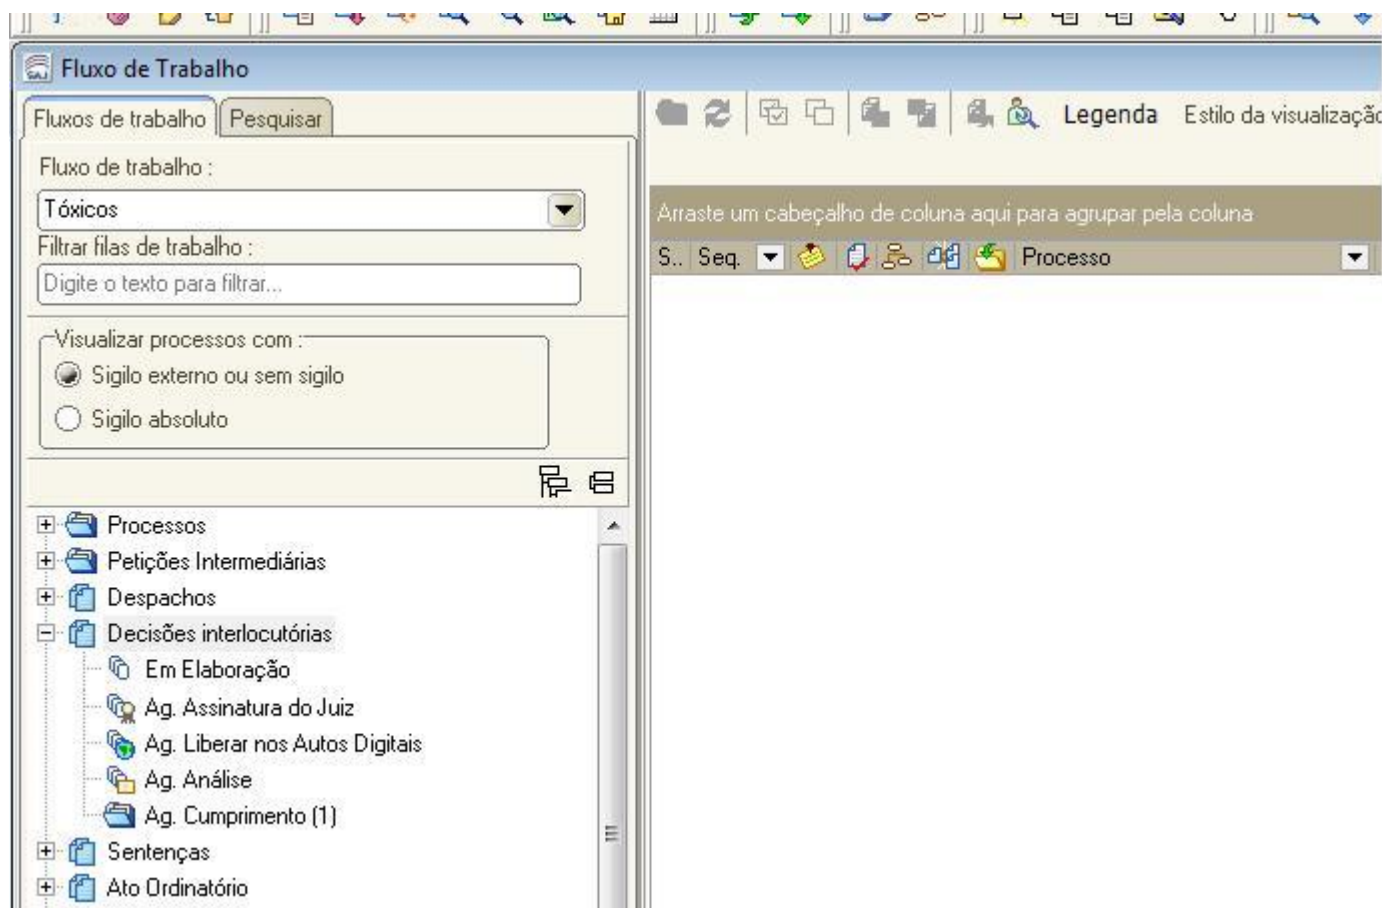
Fluxo de Trabalho

Fluxos de trabalho | Pesquisar

Fluxo de trabalho :

Tóxicos

Filtrar filas de trabalho :

Digite o texto para filtrar...

Visualizar processos com :

Sigilo externo ou sem sigilo

Sigilo absoluto

Processos
Petições Intermediárias
Despachos
Decisões interlocutórias
Em Elaboração
Ag. Assinatura do Juiz
Ag. Liberar nos Autos Digitais
Ag. Análise
Ag. Cumprimento (1)
Sentenças
Ato Ordinatório

Legenda   Estilo da visualizaçã

Arraste um cabeçalho de coluna aqui para agrupar pela coluna

| S.. | Seq. | Processo |
|---|---|---|